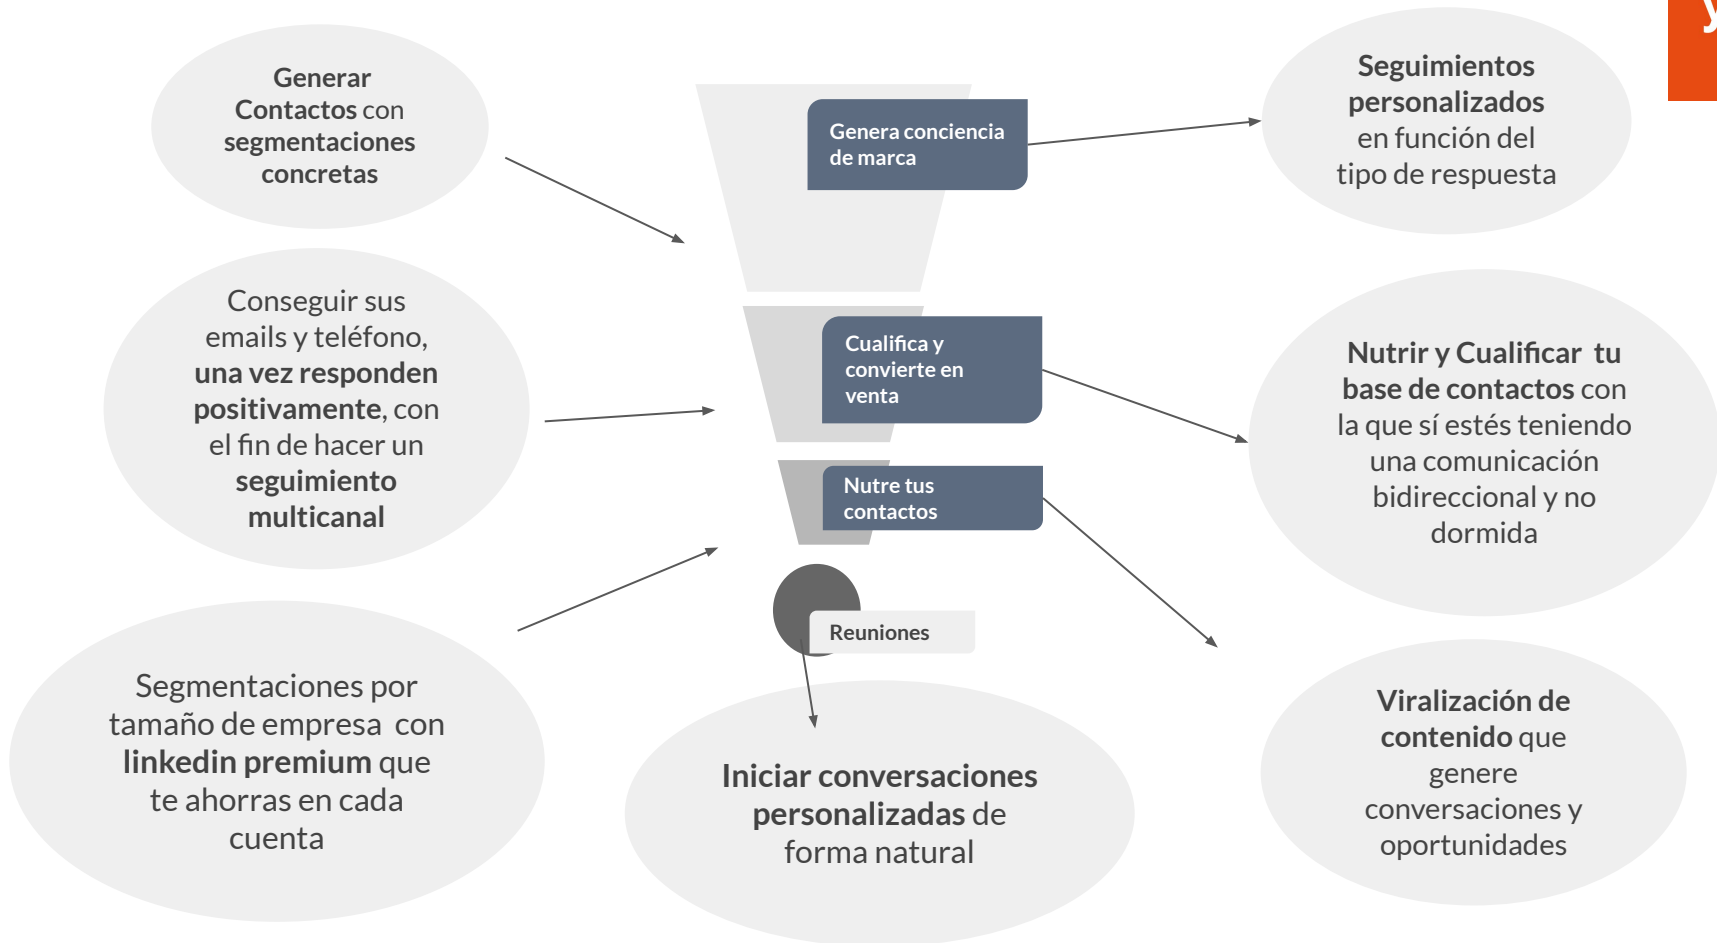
Generar Contactos con segmentaciones concretas

Conseguir sus emails y teléfono, una vez responden positivamente, con el fin de hacer un seguimiento multicanal

Segmentaciones por tamaño de empresa con linkedin premium que te ahorras en cada cuenta

Genera conciencia de marca

Cualifica y convierte en venta

Nutre tus contactos

Reuniones

Iniciar conversaciones personalizadas de forma natural

Seguimientos personalizados en función del tipo de respuesta

Nutrir y Cualificar tu base de contactos con la que sí estés teniendo una comunicación bidireccional y no dormida

Viralización de contenido que genere conversaciones y oportunidades